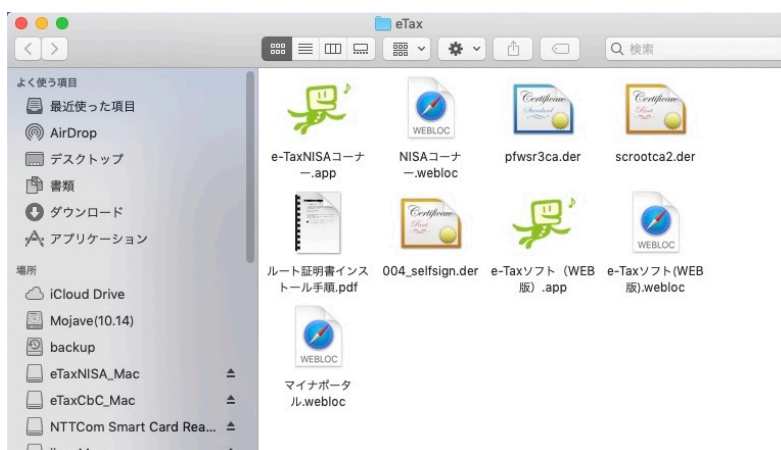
eTax

検索

よく使う項目
最近使った項目
AirDrop
デスクトップ
書類
ダウンロード
アプリケーション

場所
iCloud Drive
Mojave(10.14)
backup
eTaxNISA_Mac
eTaxCbC_Mac
NTTCom Smart Card Rea...

e-TaxNISAコーナー.app
WEBLOC
NISAコーナー.webloc
pfwsr3ca.der
scrootca2.der
ルート証明書インストール手順.pdf
004_selfsign.der
e-Taxソフト（WEB版）.app
WEBLOC
e-Taxソフト(WEB版).webloc
WEBLOC
マイナポータル.webloc